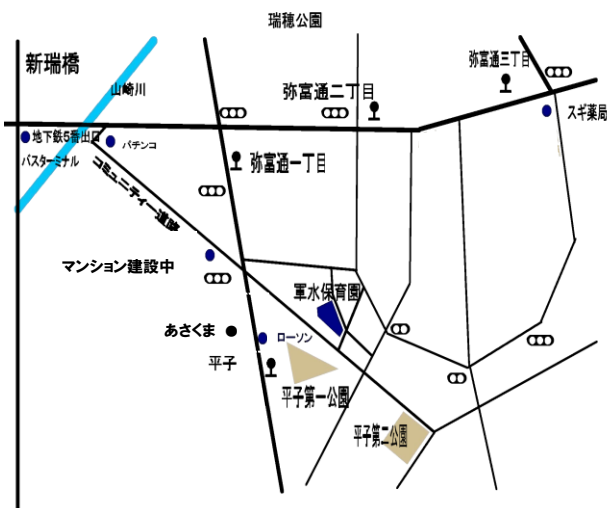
瑞穂公園

新瑞橋

山崎川

弥富通三丁目

弥富通二丁目

スギ薬局

地下鉄5番出口

パチンコ

バスターミナル

弥富通一丁目

コミュニティー道路

マンション建設中

軍水保育園

あさくま

ローソン

平子

平子第一公園

平子第二公園